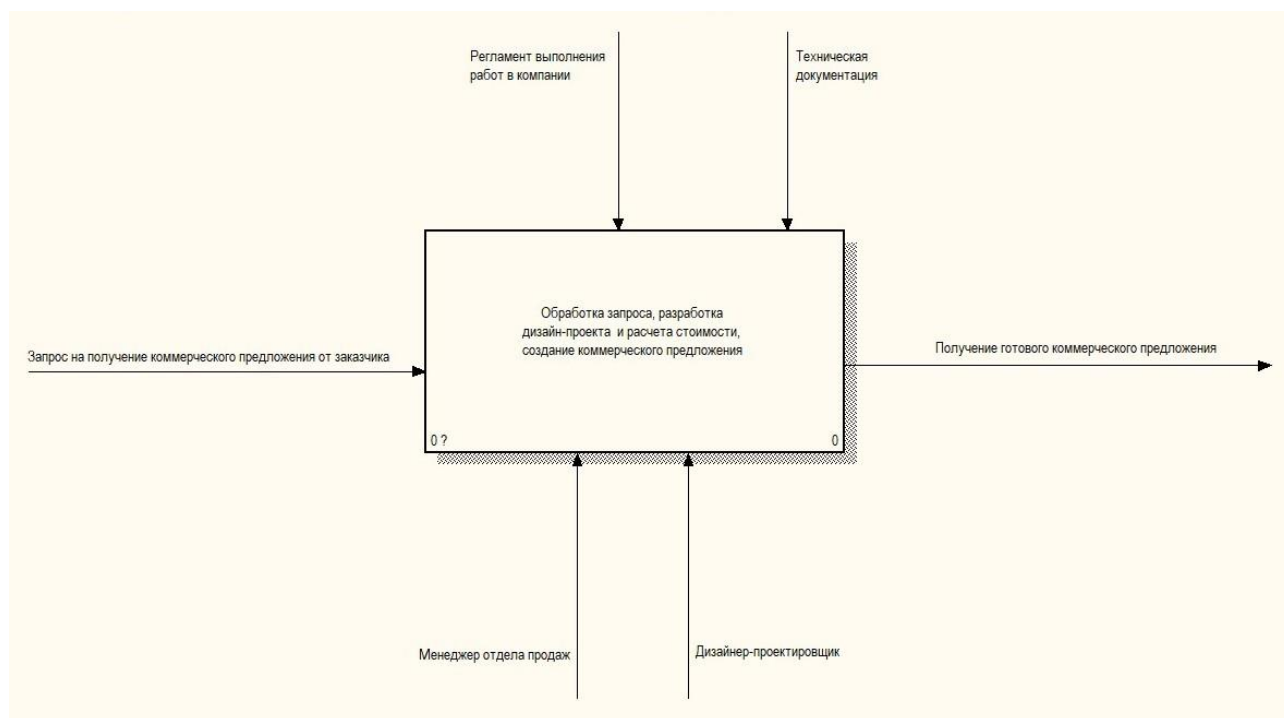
Регламент выполнения работ в компании

Техническая документация

Запрос на получение коммерческого предложения от заказчика

Обработка запроса, разработка дизайн-проекта и расчета стоимости, создание коммерческого предложения

Получение готового коммерческого предложения

0 ?

0

Менеджер отдела продаж

Дизайнер-проектировщик